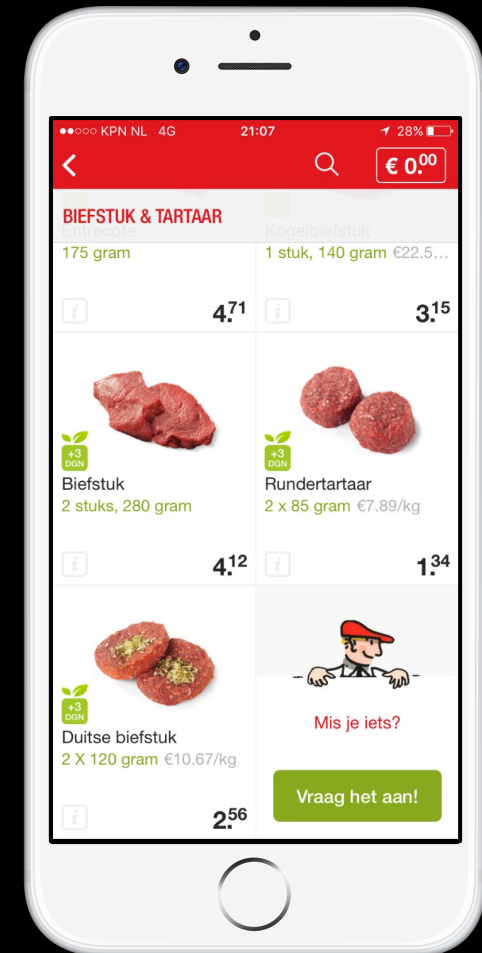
●●○○○ KPN NL 4G 21:07 28%

<

€ 0.00

BIEFSTUK & TARTAAR

Entrecote
175 gram

i 4.71

Kogelbiefstuk
1 stuk, 140 gram €22.5...

i 3.15

+3 DGN
Biefstuk
2 stuks, 280 gram

i 4.12

+3 DGN
Rundertartaar
2 x 85 gram €7.89/kg

i 1.34

+3 DGN
Duitse biefstuk
2 X 120 gram €10.67/kg

i 2.56

Mis je iets?

Vraag het aan!